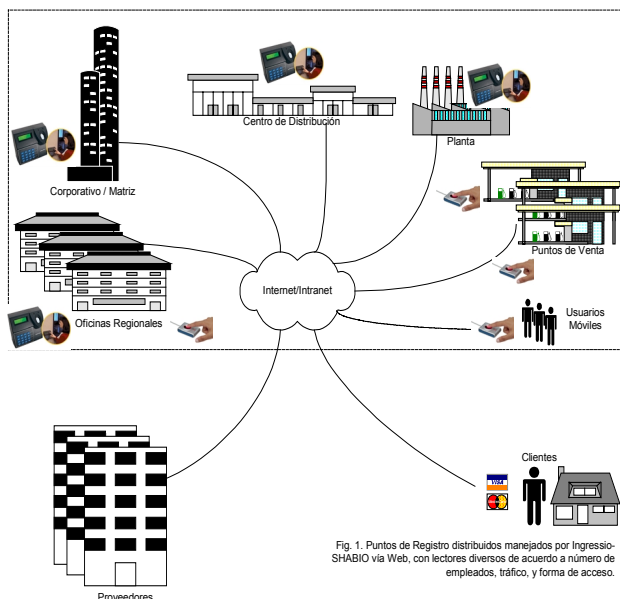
Centro de Distribución

Planta

Corporativo / Matriz

Puntos de Venta

Internet/Intranet

Usuarios Móviles

Oficinas Regionales

Clientes

VISA

Fig. 1. Puntos de Registro distribuidos manejados por Ingressio-SHABIO vía Web, con lectores diversos de acuerdo a número de empleados, tráfico, y forma de acceso.

Proveedores